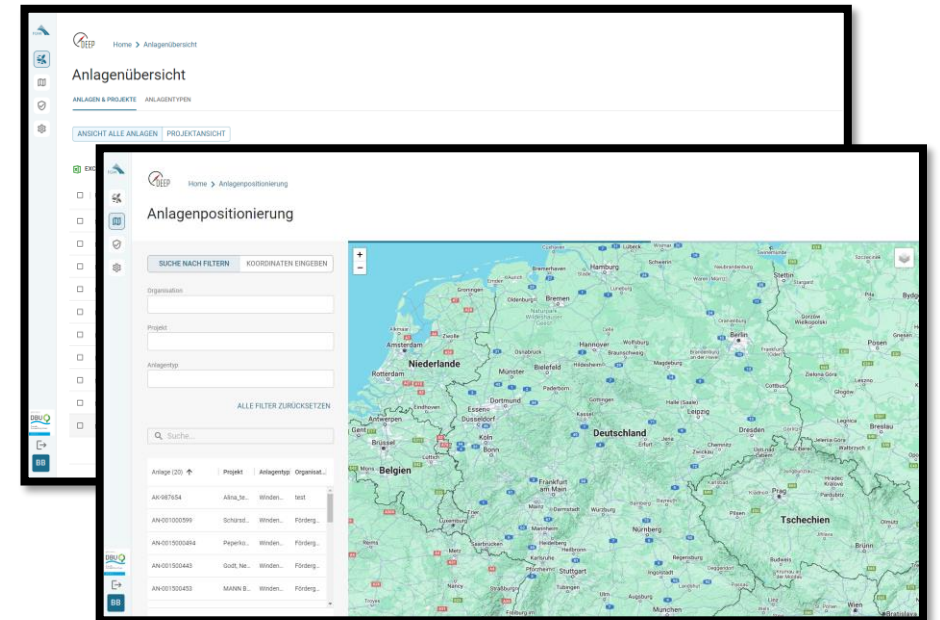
DEEP Home > Anlagenübersicht

Anlagenübersicht

ANLAGEN & PROJEKTE ANLAGENTYPEN

ANSICHT ALLE ANLAGEN PROJEKTANSICHT

EXC

DBU

BB

DEEP Home > Anlagenpositionierung

Anlagenpositionierung

SUCHE NACH FILTERN KOORDINATEN EINGEBEN

Organisation

Projekt

Anlagentyp

ALLE FILTER ZURÜCKSETZEN

Suche...

| Anlage (20) ↑ | Projekt | Anlagentyp | Organisat... |
|---|---|---|---|
| AK-987654 | Allna_te... | Winden... | test |
| AN-001000599 | Schürsd... | Winden... | Förderg... |
| AN-0015000494 | Peperko... | Winden... | Förderg... |
| AN-001500443 | Godt, Ne... | Winden... | Förderg... |
| AN-001500453 | MANN B... | Winden... | Förderg... |

DBU

BB

+
−

Hamburg
Bremen
Hannover
Berlin
Amsterdam
Niederlande
Rotterdam
Münster
Bielefeld
Dortmund
Essen
Düsseldorf
Köln
Bonn
Antwerpen
Brüssel
Gent
Belgien
Deutschland
Leipzig
Dresden
Frankfurt am Main
Mannheim
Stuttgart
Nürnberg
Prag
Tschechien
Posen
Breslau
Lübeck
Schwerin
Magdeburg
Braunschweig
Wolfsburg
Osnabrück
Paderborn
Göttingen
Halle (Saale)
Erfurt
Jena
Chemnitz
Würzburg
Heidelberg
Karlsruhe
Regensburg
Augsburg
München
Brünn
Wien
Bratislava
Luxemburg
Stettin